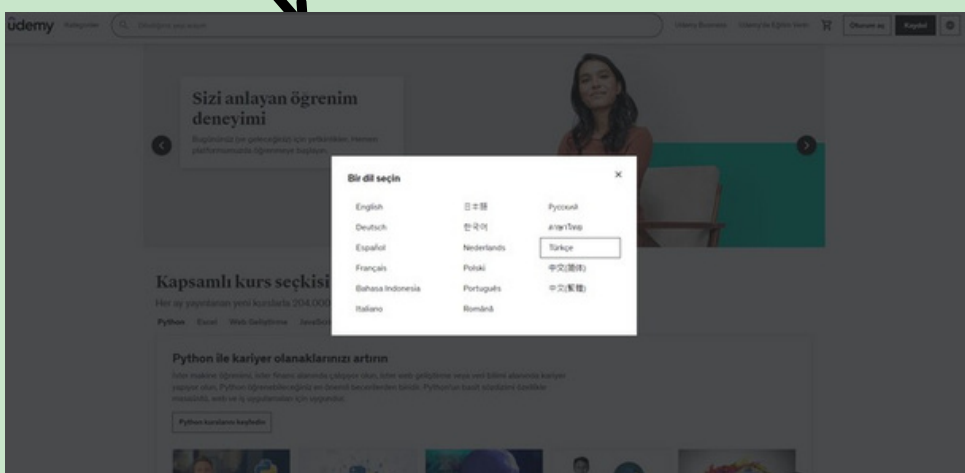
ûdemy Kategoriler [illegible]

Udemy Business Udemy'de Eğitim Verin Oturum aç Kaydol

Sizi anlayan ögrenim deneyimi

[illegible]

Bir dil seçin

×

English
Deutsch
Español
Français
Bahasa Indonesia
Italiano

日本語
한국어
Nederlands
Polski
Português
Română

Русский
ภาษาไทย
Türkçe
中文(简体)
中文(繁體)

Kapsamlı kurs seçkisi

Her ay yayınlanan yeni kurslarla 204.000 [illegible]

Python Excel Web Geliştirme JavaScript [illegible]

Python ile kariyer olanaklarınızı artırın

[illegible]

Python kurslarını keşfedin